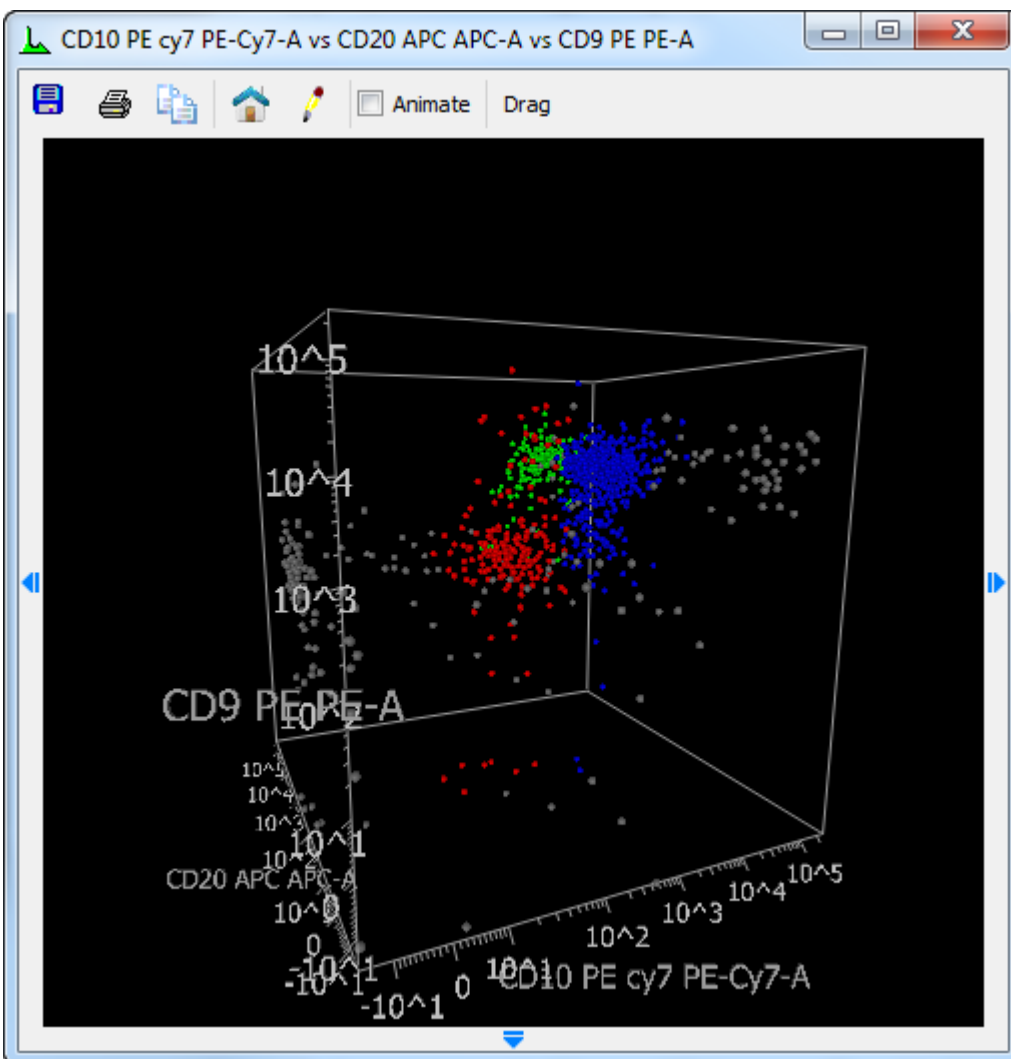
CD10 PE cy7 PE-Cy7-A vs CD20 APC APC-A vs CD9 PE PE-A

Animate
Drag

10^5
10^4
10^3
CD9 PE PE-A
10^2
10^1
10^5
10^4
10^3
10^2
10^1
CD20 APC APC-A
10^0
0
-10^1
-10^1
0
10^1
10^2
10^3
10^4
10^5
CD10 PE cy7 PE-Cy7-A
-10^1